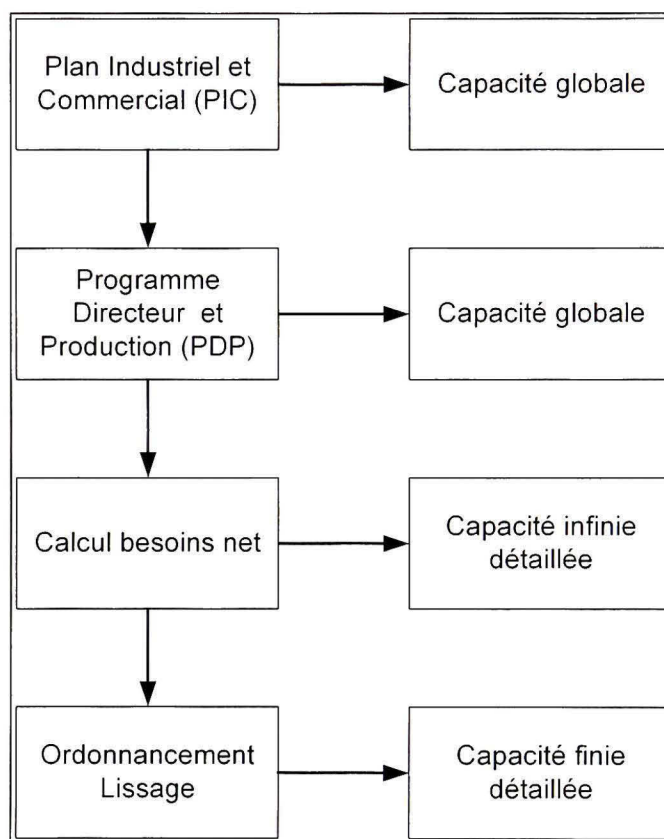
Plan Industriel et Commercial (PIC)

Capacité globale

Programme Directeur et Production (PDP)

Capacité globale

Calcul besoins net

Capacité infinie détaillée

Ordonnancement Lissage

Capacité finie détaillée